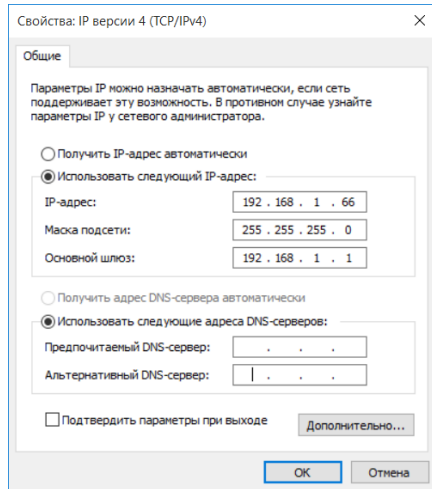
Свойства: IP версии 4 (TCP/IPv4)
×

Общие

Параметры IP можно назначать автоматически, если сеть поддерживает эту возможность. В противном случае узнайте параметры IP у сетевого администратора.

Получить IP-адрес автоматически
Использовать следующий IP-адрес:
IP-адрес: 192 . 168 . 1 . 66
Маска подсети: 255 . 255 . 255 . 0
Основной шлюз: 192 . 168 . 1 . 1

Получить адрес DNS-сервера автоматически
Использовать следующие адреса DNS-серверов:
Предпочитаемый DNS-сервер: . . .
Альтернативный DNS-сервер: . . .

Подтвердить параметры при выходе
Дополнительно...

OK
Отмена